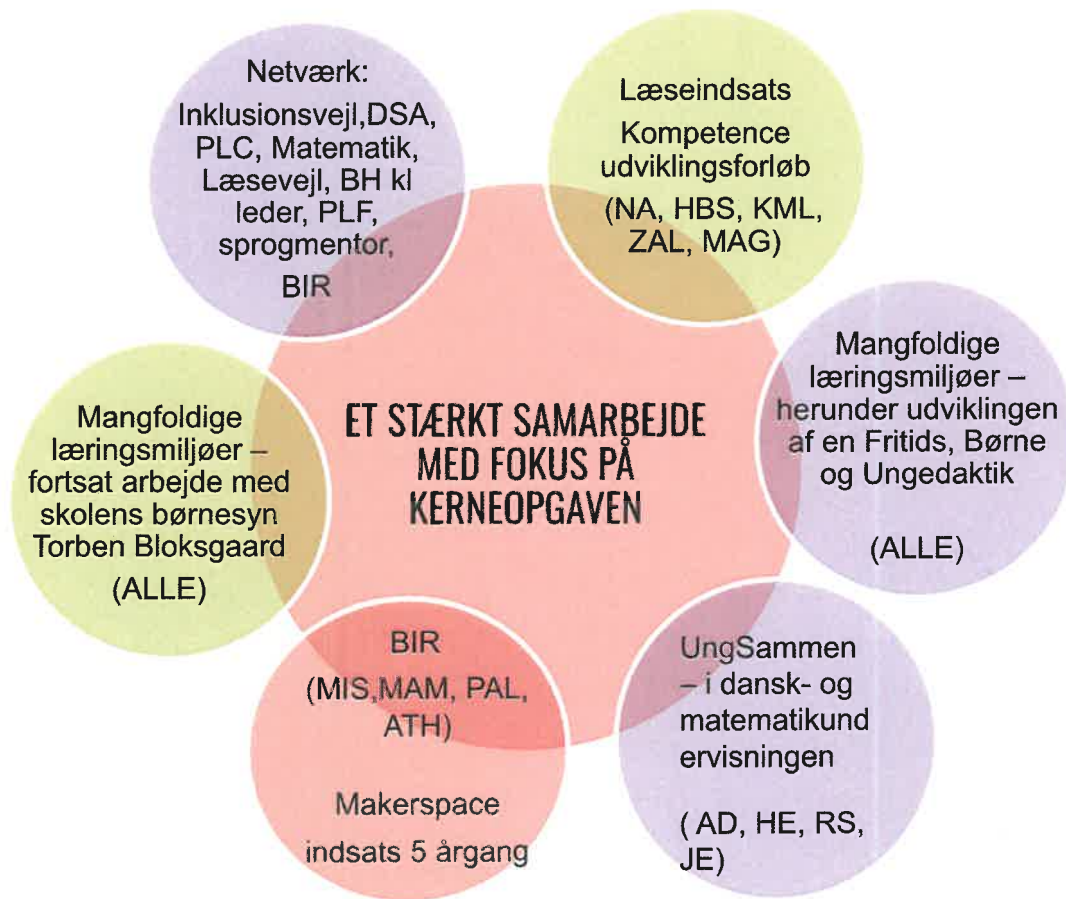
Netværk:
Inklusionsvejl,DSA, PLC, Matematik, Læsevejl, BH kl leder, PLF, sprogmentor, BIR

Læseindsats
Kompetence udviklingsforløb
(NA, HBS, KML, ZAL, MAG)

Mangfoldige læringsmiljøer – fortsat arbejde med skolens børnesyn Torben Bloksgaard
(ALLE)

ET STÆRKT SAMARBEJDE MED FOKUS PÅ KERNEOPGAVEN

Mangfoldige læringsmiljøer – herunder udviklingen af en Fritids, Børne og Ungedaktik

(ALLE)

BIR
(MIS,MAM, PAL, ATH)

Makerspace indsats 5 årgang

UngSammen – i dansk- og matematikundervisningen

( AD, HE, RS, JE)